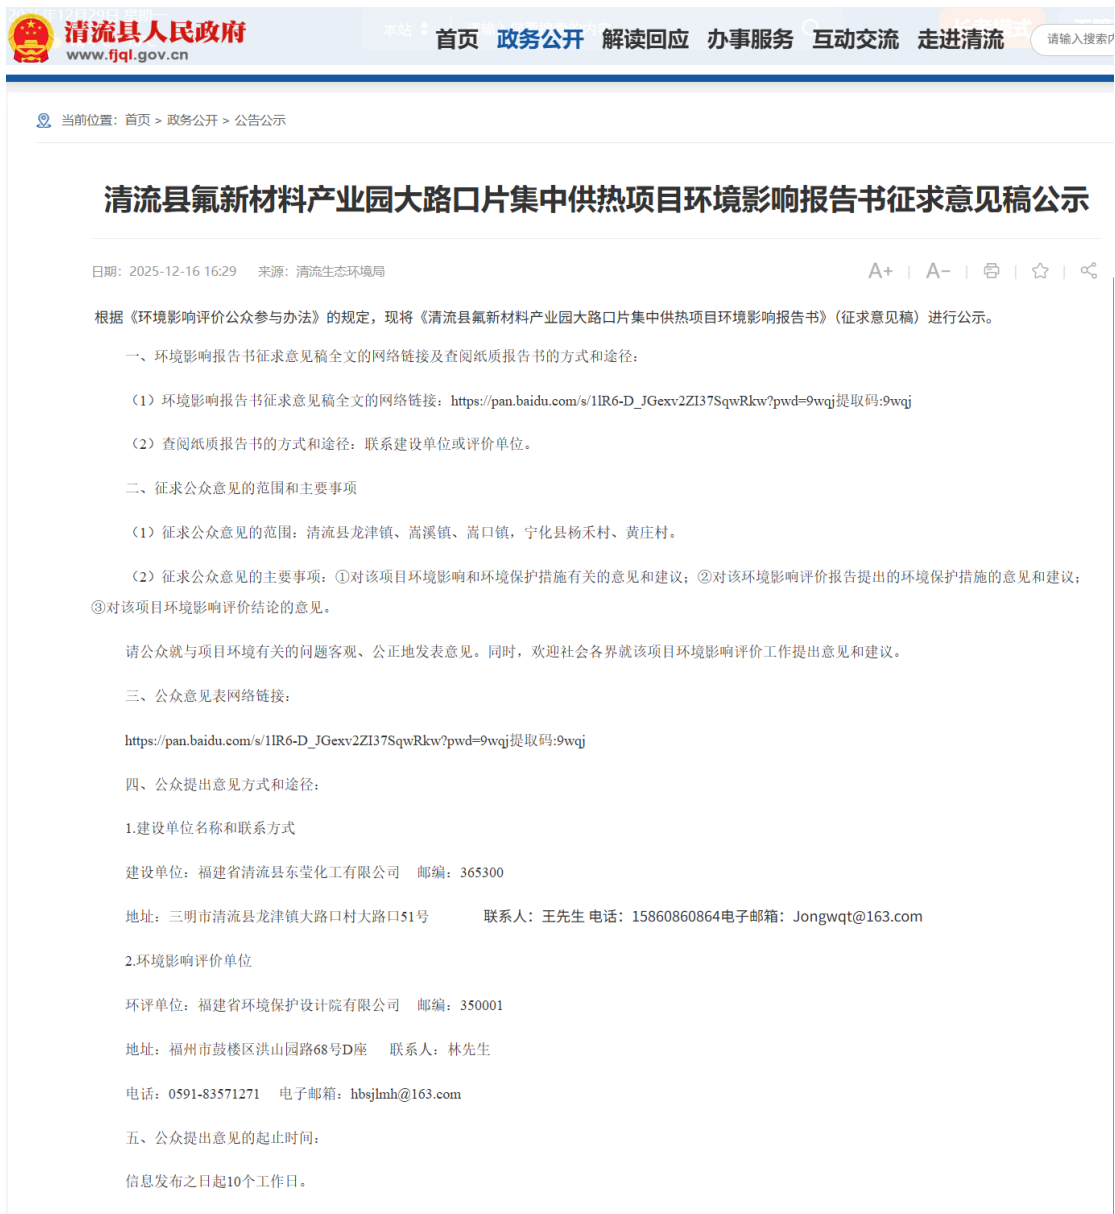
清流县人民政府
www.fjql.gov.cn

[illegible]

首页 政务公开 解读回应 办事服务 互动交流 走进清流

请输入搜索内

当前位置：首页 > 政务公开 > 公告公示

清流县氟新材料产业园大路口片集中供热项目环境影响报告书征求意见稿公示

日期：2025-12-16 16:29 来源：清流生态环境局

A+ | A− | | |

根据《环境影响评价公众参与办法》的规定，现将《清流县氟新材料产业园大路口片集中供热项目环境影响报告书》（征求意见稿）进行公示。

一、环境影响报告书征求意见稿全文的网络链接及查阅纸质报告书的方式和途径：

（1）环境影响报告书征求意见稿全文的网络链接：https://pan.baidu.com/s/1lR6-D_JGexv2ZI37SqwRkw?pwd=9wqj提取码:9wqj

（2）查阅纸质报告书的方式和途径：联系建设单位或评价单位。

二、征求公众意见的范围和主要事项

（1）征求公众意见的范围：清流县龙津镇、嵩溪镇、嵩口镇，宁化县杨禾村、黄庄村。

（2）征求公众意见的主要事项：①对该项目环境影响和环境保护措施有关的意见和建议；②对该环境影响评价报告提出的环境保护措施的意见和建议；③对该项目环境影响评价结论的意见。

请公众就与项目环境有关的问题客观、公正地发表意见。同时，欢迎社会各界就该项目环境影响评价工作提出意见和建议。

三、公众意见表网络链接：

https://pan.baidu.com/s/1lR6-D_JGexv2ZI37SqwRkw?pwd=9wqj提取码:9wqj

四、公众提出意见方式和途径：

1.建设单位名称和联系方式

建设单位：福建省清流县东莹化工有限公司 邮编：365300

地址：三明市清流县龙津镇大路口村大路口51号 联系人：王先生 电话：15860860864电子邮箱：Jongwqt@163.com

2.环境影响评价单位

环评单位：福建省环境保护设计院有限公司 邮编：350001

地址：福州市鼓楼区洪山园路68号D座 联系人：林先生

电话：0591-83571271 电子邮箱：hbsjlmh@163.com

五、公众提出意见的起止时间：

信息发布之日起10个工作日。